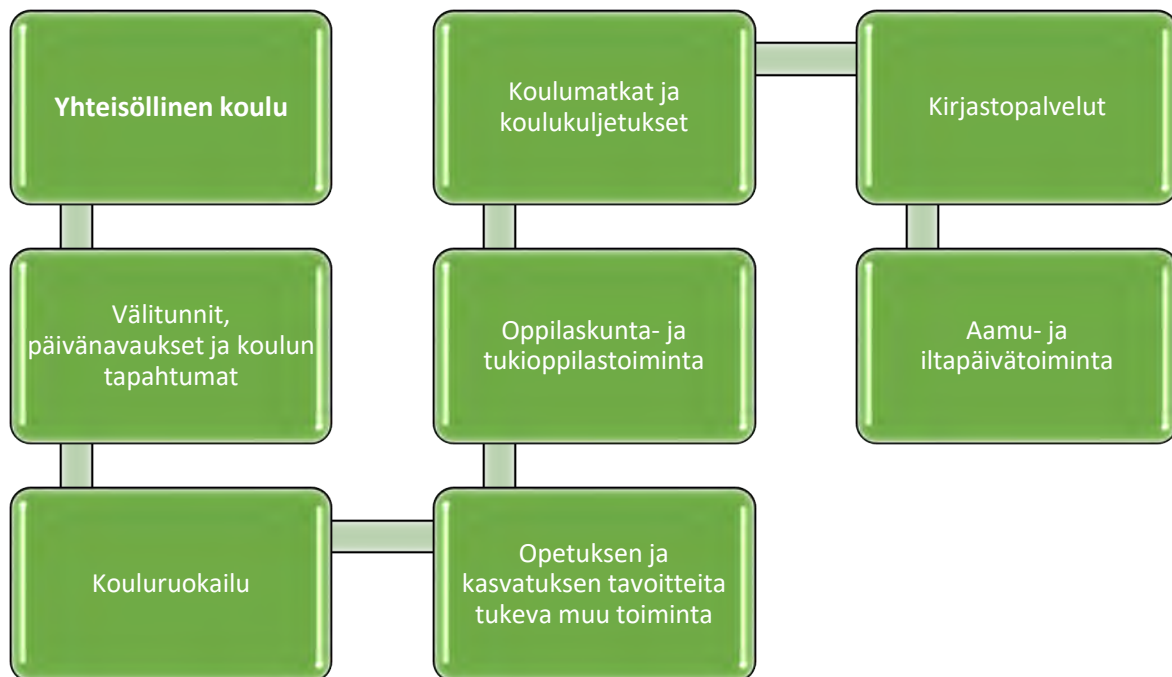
Yhteisöllinen koulu

Välitunnit, päivänavaukset ja koulun tapahtumat

Kouluruokailu

Opetuksen ja kasvatuksen tavoitteita tukeva muu toiminta

Oppilaskunta- ja tukioppilastoiminta

Koulumatkat ja koulukuljetukset

Kirjastopalvelut

Aamu- ja iltapäivätoiminta